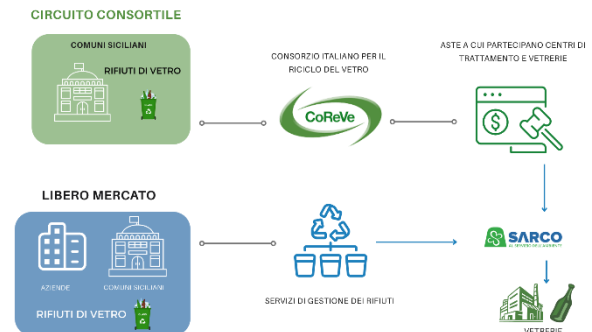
CIRCUITO CONSORTILE

COMUNI SICILIANI

RIFIUTI DI VETRO

CONSORZIO ITALIANO PER IL RICICLO DEL VETRO

CoReVe

ASTE A CUI PARTECIPANO CENTRI DI TRATTAMENTO E VETRERIE

LIBERO MERCATO

AZIENDE

COMUNI SICILIANI

RIFIUTI DI VETRO

SERVIZI DI GESTIONE DEI RIFIUTI

SARCO

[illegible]

VETRERIE